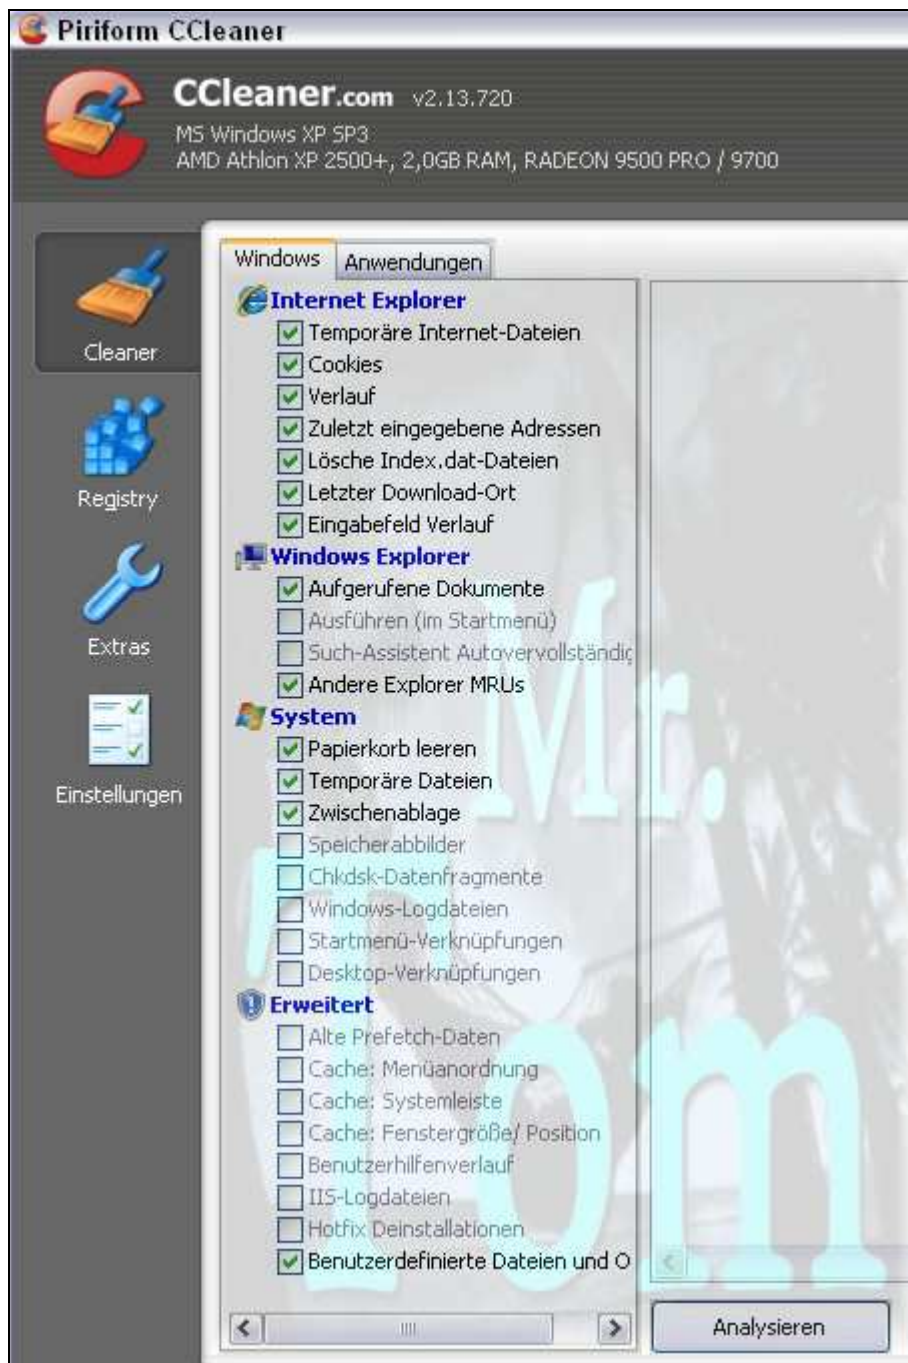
Piriform CCleaner

CCleaner.com v2.13.720
MS Windows XP SP3
AMD Athlon XP 2500+, 2,0GB RAM, RADEON 9500 PRO / 9700

Cleaner
Registry
Extras
Einstellungen

Windows | Anwendungen

Internet Explorer
Temporäre Internet-Dateien
Cookies
Verlauf
Zuletzt eingegebene Adressen
Lösche Index.dat-Dateien
Letzter Download-Ort
Eingabefeld Verlauf

Windows Explorer
Aufgerufene Dokumente
Ausführen (im Startmenü)
Such-Assistent Autovervollständig
Andere Explorer MRUs

System
Papierkorb leeren
Temporäre Dateien
Zwischenablage
Speicherabbilder
Chkdsk-Datenfragmente
Windows-Logdateien
Startmenü-Verknüpfungen
Desktop-Verknüpfungen

Erweitert
Alte Prefetch-Daten
Cache: Menüanordnung
Cache: Systemleiste
Cache: Fenstergröße/ Position
Benutzerhilfenverlauf
IIS-Logdateien
Hotfix Deinstallationen
Benutzerdefinierte Dateien und O

Mr.
.om

Analysieren